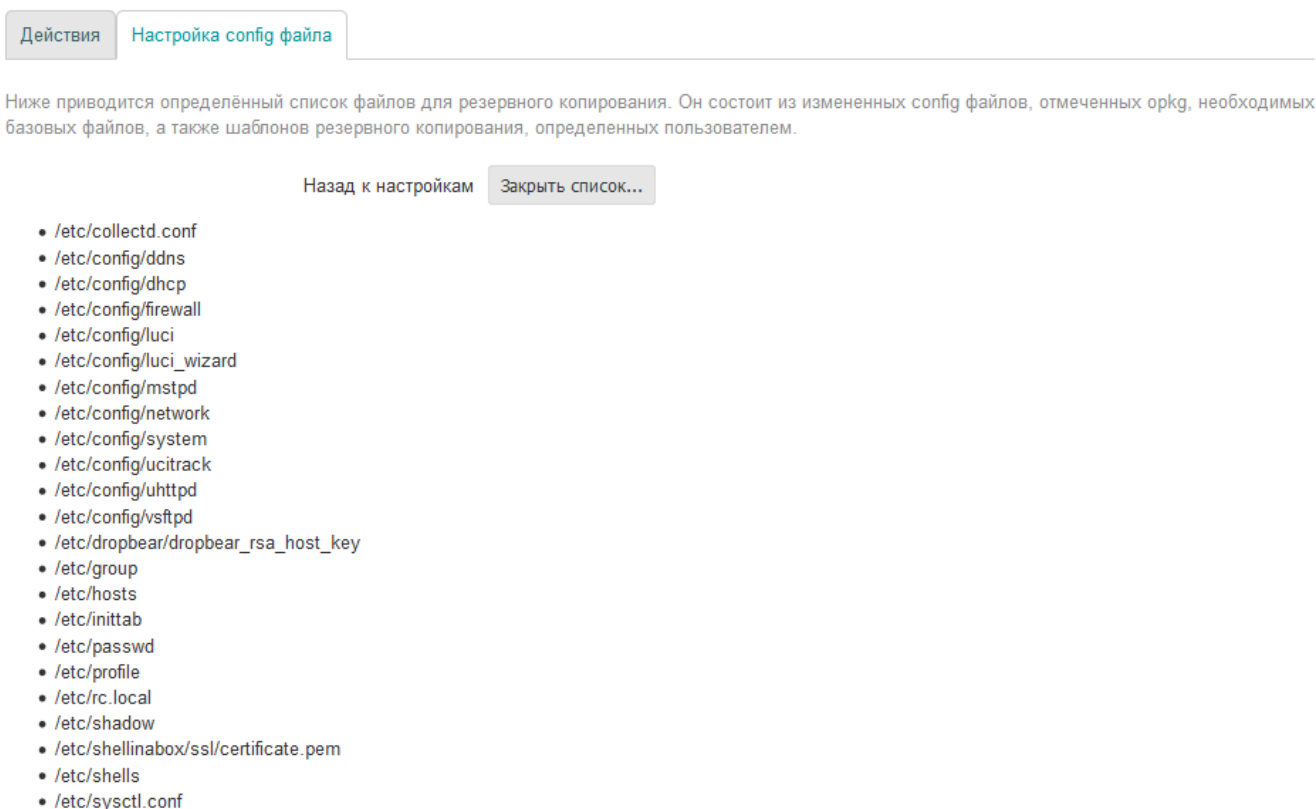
Действия | Настройка config файла

Ниже приводится определённый список файлов для резервного копирования. Он состоит из измененных config файлов, отмеченных opkg, необходимых базовых файлов, а также шаблонов резервного копирования, определенных пользователем.

Назад к настройкам Закрыть список...

- /etc/collectd.conf
- /etc/config/ddns
- /etc/config/dhcp
- /etc/config/firewall
- /etc/config/luci
- /etc/config/luci_wizard
- /etc/config/mstpd
- /etc/config/network
- /etc/config/system
- /etc/config/ucitrack
- /etc/config/uhttpd
- /etc/config/vsftpd
- /etc/dropbear/dropbear_rsa_host_key
- /etc/group
- /etc/hosts
- /etc/inittab
- /etc/passwd
- /etc/profile
- /etc/rc.local
- /etc/shadow
- /etc/shellinabox/ssl/certificate.pem
- /etc/shells
- /etc/sysctl.conf